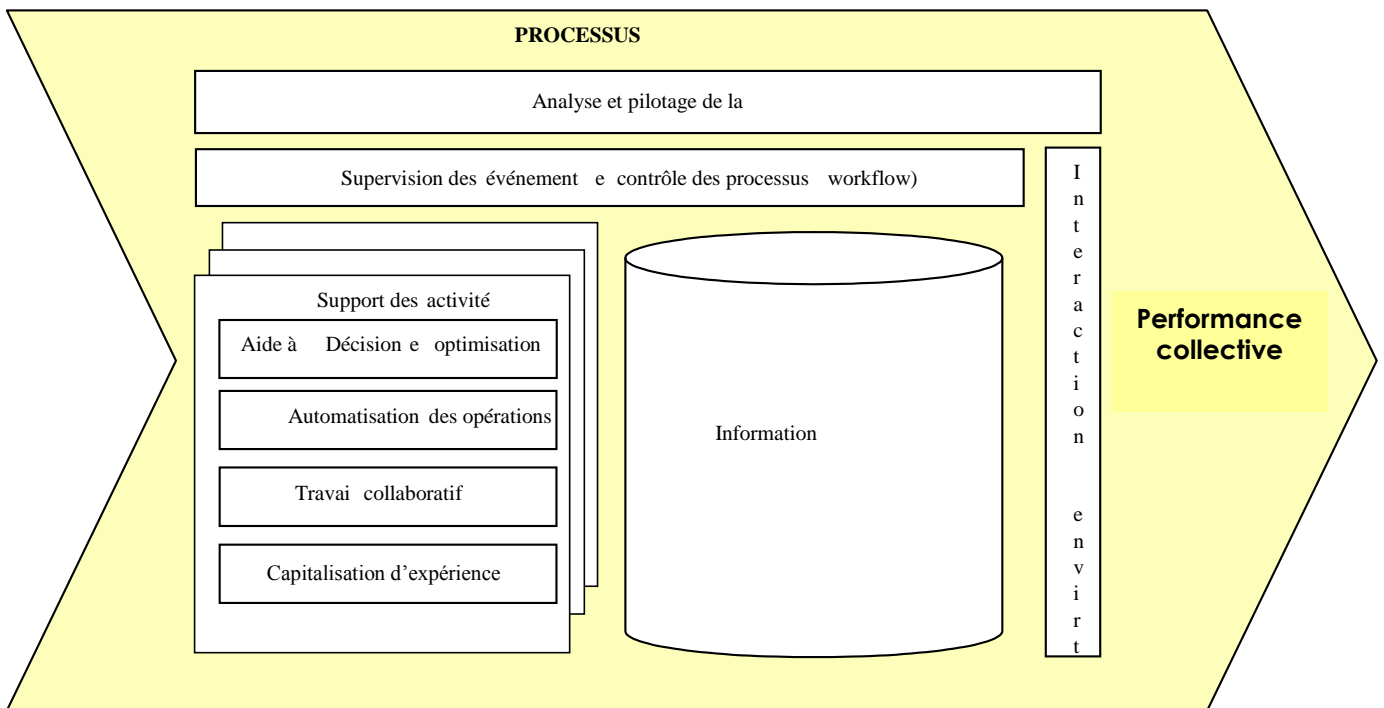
PROCESSUS

Analyse et pilotage de la

Supervision des événement e contrôle des processus workflow)

I n t e r a c t i o n

e n v i r t

Support des activité

Aide à Décision e optimisation

Automatisation des opérations

Travai collaboratif

Capitalisation d'expérience

Information

Performance collective